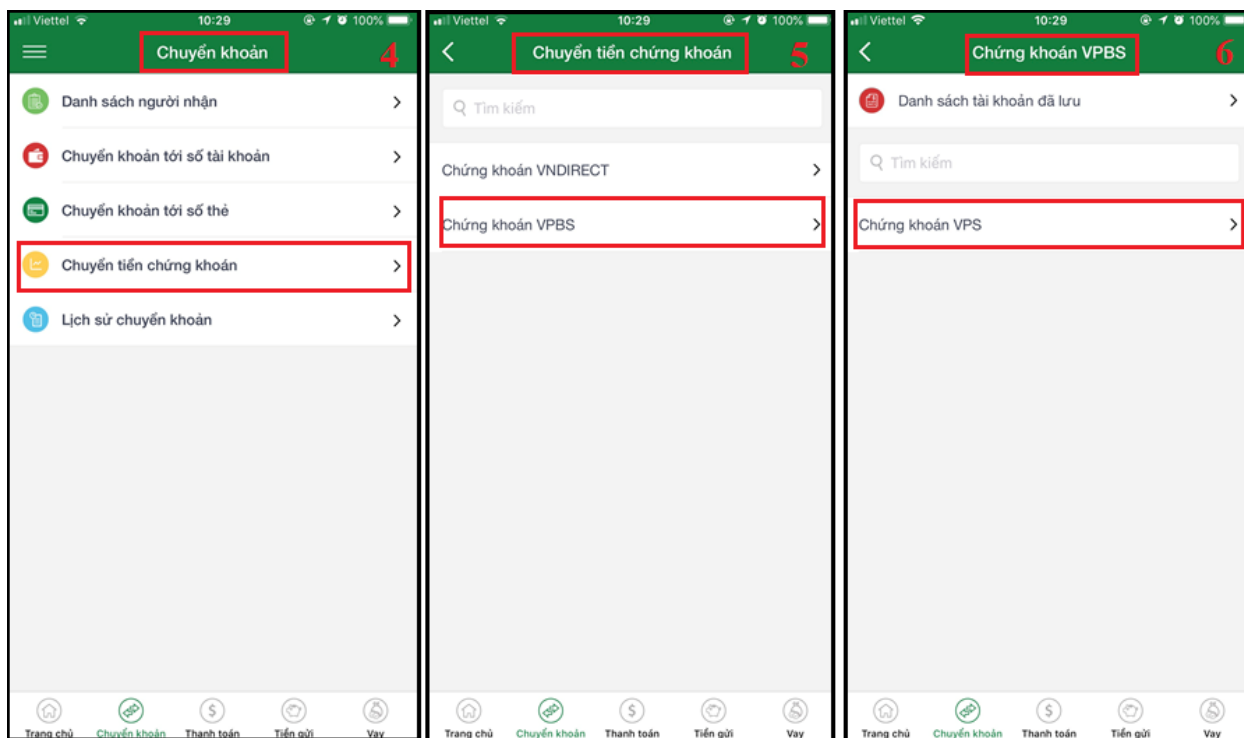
Viettel 10:29 100%

Chuyển khoản 4

Danh sách người nhận

Chuyển khoản tới số tài khoản

Chuyển khoản tới số thẻ

Chuyển tiền chứng khoán

Lịch sử chuyển khoản

Trang chủ Chuyển khoản Thanh toán Tiền gửi Vay

Viettel 10:29 100%

Chuyển tiền chứng khoán 5

Tìm kiếm

Chứng khoán VNDIRECT

Chứng khoán VPBS

Trang chủ Chuyển khoản Thanh toán Tiền gửi Vay

Viettel 10:29 100%

Chứng khoán VPBS 6

Danh sách tài khoản đã lưu

Tìm kiếm

Chứng khoán VPS

Trang chủ Chuyển khoản Thanh toán Tiền gửi Vay